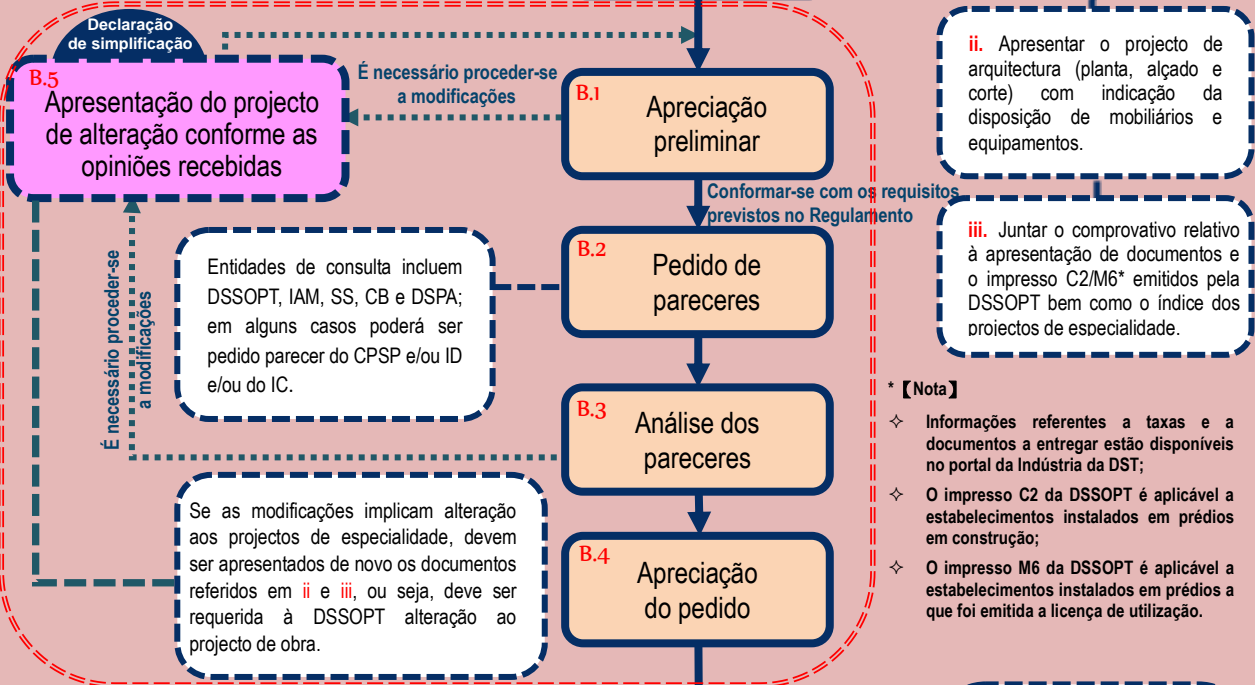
Declaração de simplificação

B.5
Apresentação do projecto de alteração conforme as opiniões recebidas

É necessário proceder-se a modificações

B.1
Apreciação preliminar

Conformar-se com os requisitos previstos no Regulamento

B.2
Pedido de pareceres

Entidades de consulta incluem DSSOPT, IAM, SS, CB e DSPA; em alguns casos poderá ser pedido parecer do CPSP e/ou ID e/ou do IC.

É necessário proceder-se a modificações

B.3
Análise dos pareceres

Se as modificações implicam alteração aos projectos de especialidade, devem ser apresentados de novo os documentos referidos em ii e iii, ou seja, deve ser requerida à DSSOPT alteração ao projecto de obra.

B.4
Apreciação do pedido

ii. Apresentar o projecto de arquitectura (planta, alçado e corte) com indicação da disposição de mobiliários e equipamentos.

iii. Juntar o comprovativo relativo à apresentação de documentos e o impresso C2/M6* emitidos pela DSSOPT bem como o índice dos projectos de especialidade.

*【Nota】

✧ Informações referentes a taxas e a documentos a entregar estão disponíveis no portal da Indústria da DST;

✧ O impresso C2 da DSSOPT é aplicável a estabelecimentos instalados em prédios em construção;

✧ O impresso M6 da DSSOPT é aplicável a estabelecimentos instalados em prédios a que foi emitida a licença de utilização.